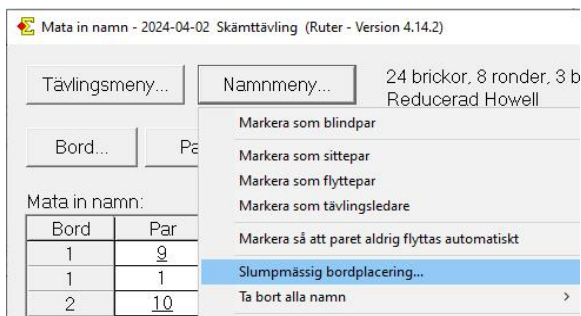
Mata in namn - 2024-04-02 Skämttävling (Ruter - Version 4.14.2)

Tävlingsmeny...

Namnmeny...

24 brickor, 8 ronder, 3 b
Reducerad Howell

Bord...

Pa

Mata in namn:

| Bord | Par |
|---|---|
| 1 | 9 |
| 1 | 1 |
| 2 | 10 |

Markera som blindpar

Markera som sittepar
Markera som flyttepar
Markera som tävlingsledare

Markera så att paret aldrig flyttas automatiskt

Slumpmässig bordplacering...

Ta bort alla namn >